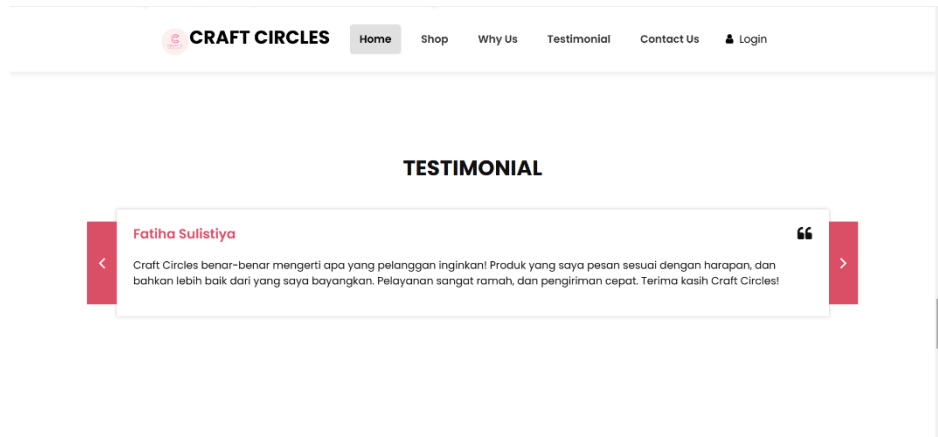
CRAFT CIRCLES

Home Shop Why Us Testimonial Contact Us Login

TESTIMONIAL

Fatiha Sulistiya

Craft Circles benar-benar mengerti apa yang pelanggan inginkan! Produk yang saya pesan sesuai dengan harapan, dan bahkan lebih baik dari yang saya bayangkan. Pelayanan sangat ramah, dan pengiriman cepat. Terima kasih Craft Circles!